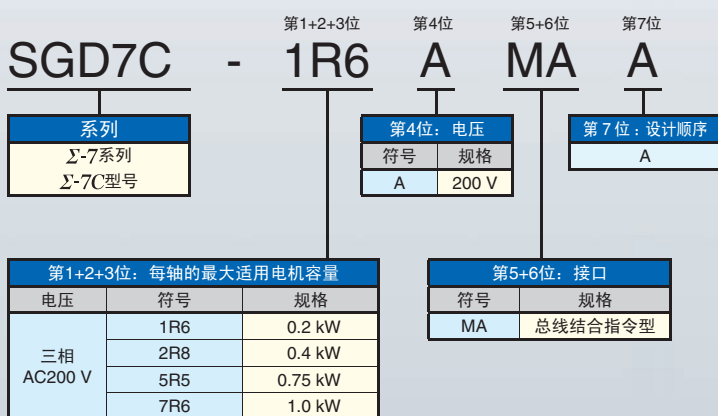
第1+2+3位　第4位　第5+6位　第7位

SGD7C - 1R6 A MA A

系列

$\Sigma$-7系列

$\Sigma$-7C型号

第4位：电压

| 符号 | 规格 |
|---|---|
| A | 200 V |

第７位：设计顺序

A

第1+2+3位：每轴的最大适用电机容量

| 电压 | 符号 | 规格 |
|---|---|---|
| 三相 AC200 V | 1R6 | 0.2 kW |
| | 2R8 | 0.4 kW |
| | 5R5 | 0.75 kW |
| | 7R6 | 1.0 kW |

第5+6位：接口

| 符号 | 规格 |
|---|---|
| MA | 总线结合指令型 |